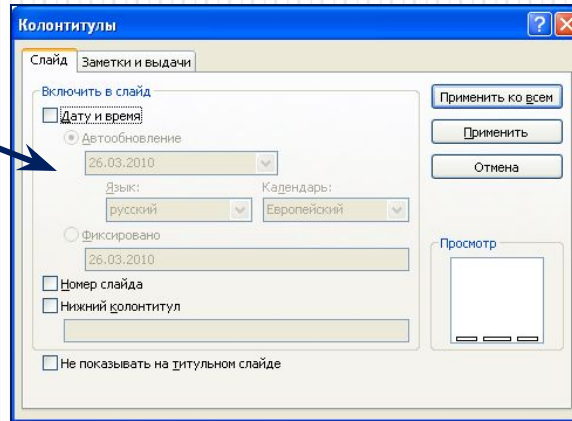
Колонтитулы

Слайд | Заметки и выдачи

Включить в слайд
Дату и время
Автообновление
26.03.2010
Язык:
русский
Календарь:
Европейский
Фиксировано
26.03.2010
Номер слайда
Нижний колонтитул

Не показывать на титульном слайде

Применить ко всем
Применить
Отмена

Просмотр